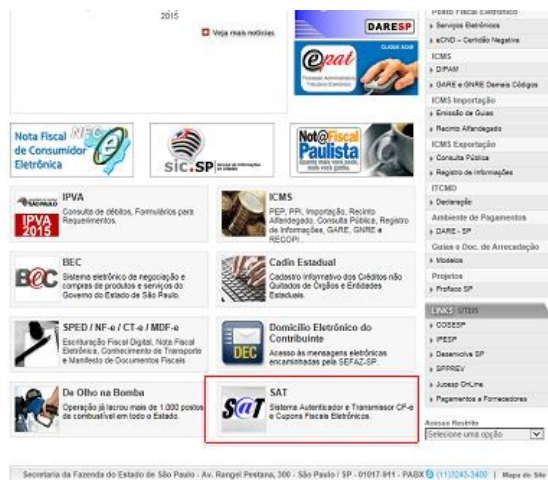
2015

Veja mais notícias

DARESP

epat
CLIQUE AQUI

Posto Fiscal Eletrônico
Serviços Eletrônicos
eCND - Certidão Negativa
ICMS
DIPAM
GARE e GNRE Demais Códigos
ICMS Importação
Emissão de Guias
Recinto Alfandegado
ICMS Exportação
Consulta Pública
Registro de Informações
ITCMD
Declaração
Ambiente de Pagamentos
DARE - SP
Guias e Doc. de Arrecadação
Modelos
Projetos
Profisco SP

Nota Fiscal de Consumidor Eletrônica NFC-e

SIC.SP

Nota Fiscal Paulista

IPVA
Consulta de débitos, Formulários para Requerimentos.

IPVA 2015

ICMS
PEP, PPI, Importação, Recinto Alfandegado, Consulta Pública, Registro de Informações, GARE, GNRE e RECOPI.

BEC
Sistema eletrônico de negociação e compras de produtos e serviços do Governo do Estado de São Paulo.

Cadin Estadual
Cadastro Informativo dos Créditos não Quitados de Órgãos e Entidades Estaduais.

SPED / NF-e / CT-e / MDF-e
Escrituração Fiscal Digital, Nota Fiscal Eletrônica, Conhecimento de Transporte e Manifesto de Documentos Fiscais

Domicílio Eletrônico do Contribuinte
Acesso às mensagens eletrônicas encaminhadas pela SEFAZ-SP.

DEC

LINKS ÚTEIS
COSESP
IPESP
Desenvolve SP
SPPREV
Jucesp OnLine
Pagamentos a Fornecedores

De Olho na Bomba
Operação já lacrou mais de 1.000 postos de combustível em todo o Estado.

SAT
Sistema Autenticador e Transmissor CF-e e Cupons Fiscais Eletrônicos.

Acesso Restrito
Selecione uma opção

Secretaria da Fazenda do Estado de São Paulo - Av. Rangel Pestana, 300 - São Paulo / SP - 01017-911 - PABX (11)3243-3400 | Mapa do Site